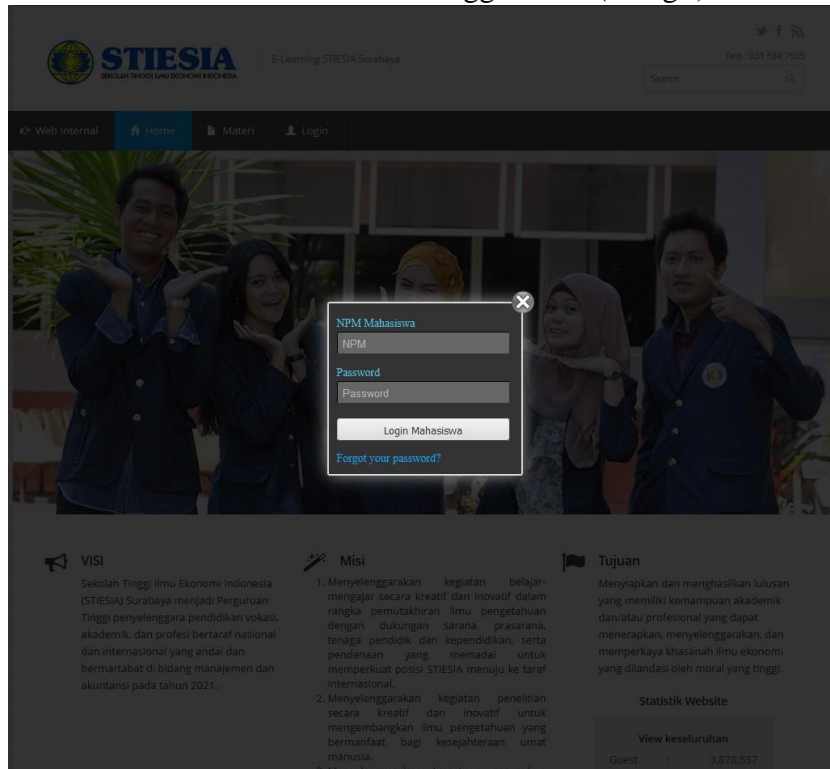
STIESIA
SEKOLAH TINGGI ILMU EKONOMI INDONESIA

E-Learning STIESIA Surabaya

Telp : 031 594 7505

Search

Web Internal
Home
Materi
Login

NPM Mahasiswa
NPM
Password
Password
Login Mahasiswa
Forgot your password?

VISI

Sekolah Tinggi Ilmu Ekonomi Indonesia (STIESIA) Surabaya menjadi Perguruan Tinggi penyelenggara pendidikan vokasi, akademik, dan profesi bertaraf nasional dan internasional yang andal dan bermartabat di bidang manajemen dan akuntansi pada tahun 2021.

Misi

1. Menyelenggarakan kegiatan belajar-mengajar secara kreatif dan inovatif dalam rangka pemutakhiran ilmu pengetahuan dengan dukungan sarana, prasarana, tenaga pendidik dan kependidikan, serta pendanaan yang memadai untuk memperkuat posisi STIESIA menuju ke taraf internasional.
2. Menyelenggarakan kegiatan penelitian secara kreatif dan inovatif untuk mengembangkan ilmu pengetahuan yang bermanfaat bagi kesejahteraan umat manusia.

Tujuan

Menyiapkan dan menghasilkan lulusan yang memiliki kemampuan akademik dan/atau profesional yang dapat menerapkan, menyelenggarakan, dan memperkaya khasanah ilmu ekonomi yang dilandasi oleh moral yang tinggi.

Statistik Website

View keseluruhan
Guest : 3.678.537